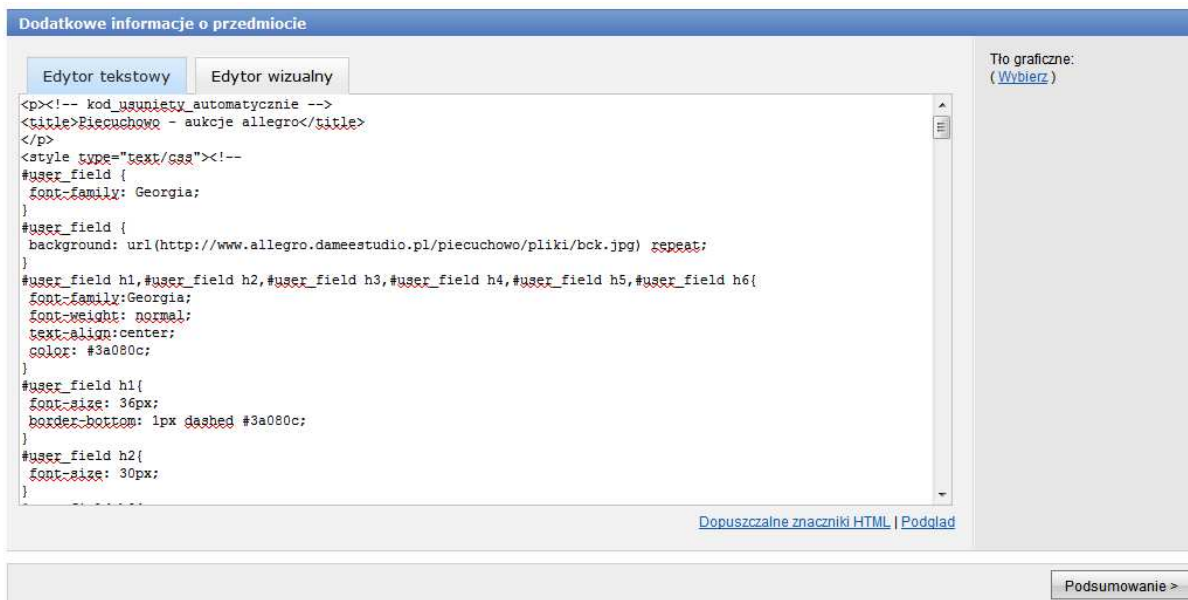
Dodatkowe informacje o przedmiocie

Edytor tekstowy | Edytor wizualny

Tło graficzne:
( Wybierz )

<p><!-- kod_usuniety_automatycznie -->
<title>Piecuchowo - aukcje allegro</title>
</p>
<style type="text/css"><!--
#user_field {
font-family: Georgia;
}
#user_field {
background: url(http://www.allegro.dameestudio.pl/piecuchowo/pliki/bck.jpg) repeat;
}
#user_field h1,#user_field h2,#user_field h3,#user_field h4,#user_field h5,#user_field h6{
font-family:Georgia;
font-weight: normal;
text-align:center;
color: #3a080c;
}
#user_field h1{
font-size: 36px;
border-bottom: 1px dashed #3a080c;
}
#user_field h2{
font-size: 30px;
}

Dopuszczalne znaczniki HTML | Podgląd

Podsumowanie >